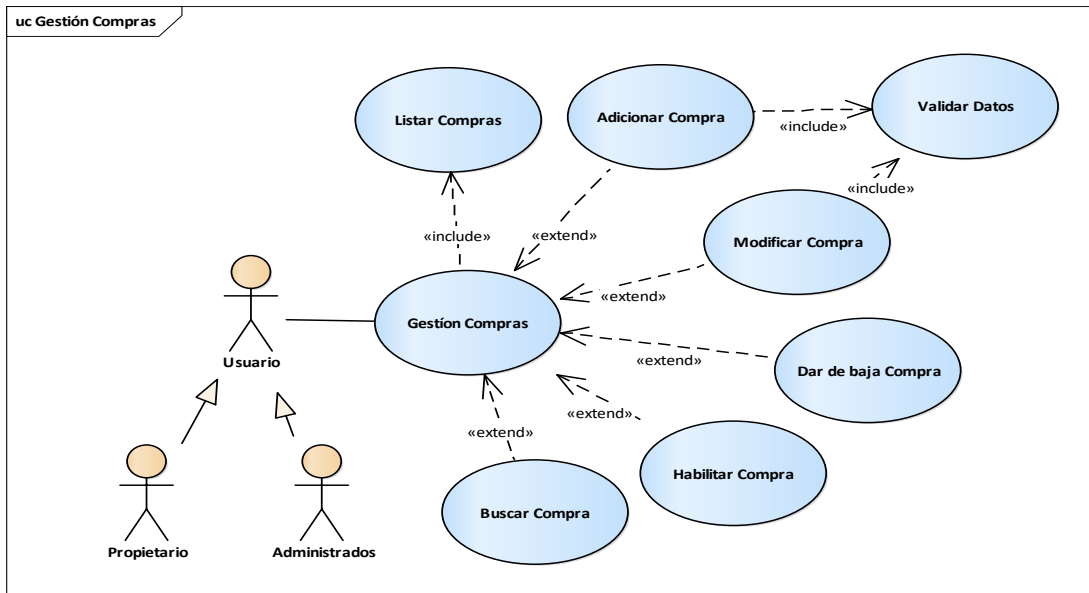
uc Gestión Compras

Listar Compras

Adicionar Compra

Validar Datos

«include»

«include»

«include»

«extend»

Modificar Compra

Usuario

Gestíon Compras

«extend»

«extend»

Dar de baja Compra

«extend»

«extend»

Habilitar Compra

Buscar Compra

Propietario

Administrados